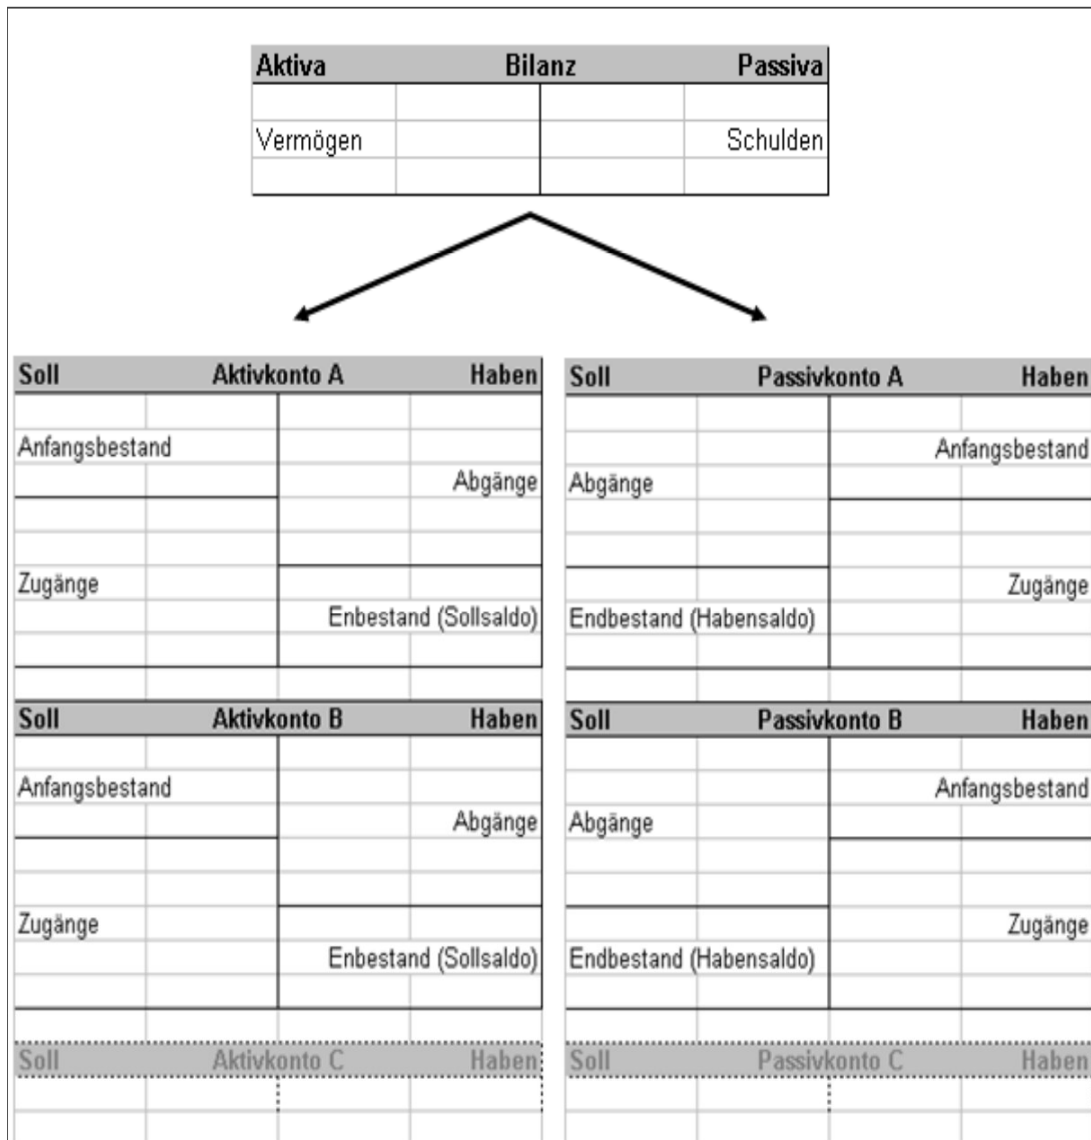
Aktiva Bilanz Passiva

Vermögen Schulden

| Soll | Aktivkonto A | Haben |
|---|---|---|
| Anfangsbestand | | Abgänge |
| Zugänge | | Enbestand (Sollsaldo) |

| Soll | Passivkonto A | Haben |
|---|---|---|
| | | Anfangsbestand |
| Abgänge | | |
| | | Zugänge |
| Endbestand (Habensaldo) | | |

| Soll | Aktivkonto B | Haben |
|---|---|---|
| Anfangsbestand | | Abgänge |
| Zugänge | | Enbestand (Sollsaldo) |

| Soll | Passivkonto B | Haben |
|---|---|---|
| | | Anfangsbestand |
| Abgänge | | |
| | | Zugänge |
| Endbestand (Habensaldo) | | |

Soll Aktivkonto C Haben

Soll Passivkonto C Haben